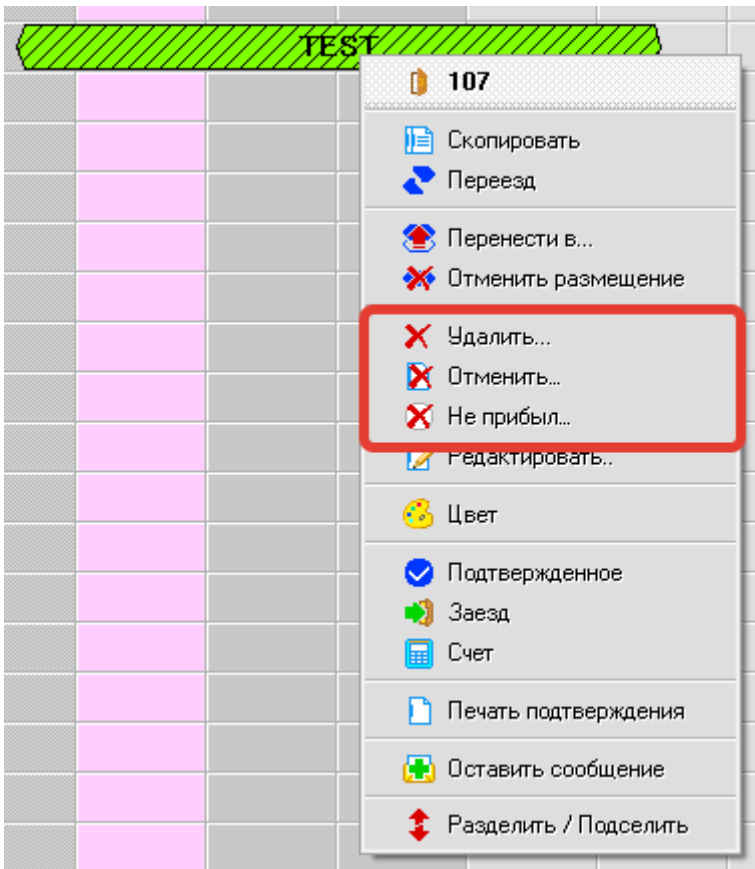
TEST

107

Скопировать
Переезд

Перенести в...
Отменить размещение

Удалить...
Отменить...
Не прибыл...
Редактировать..

Цвет

Подтвержденное
Заезд
Счет

Печать подтверждения

Оставить сообщение

Разделить / Подселить